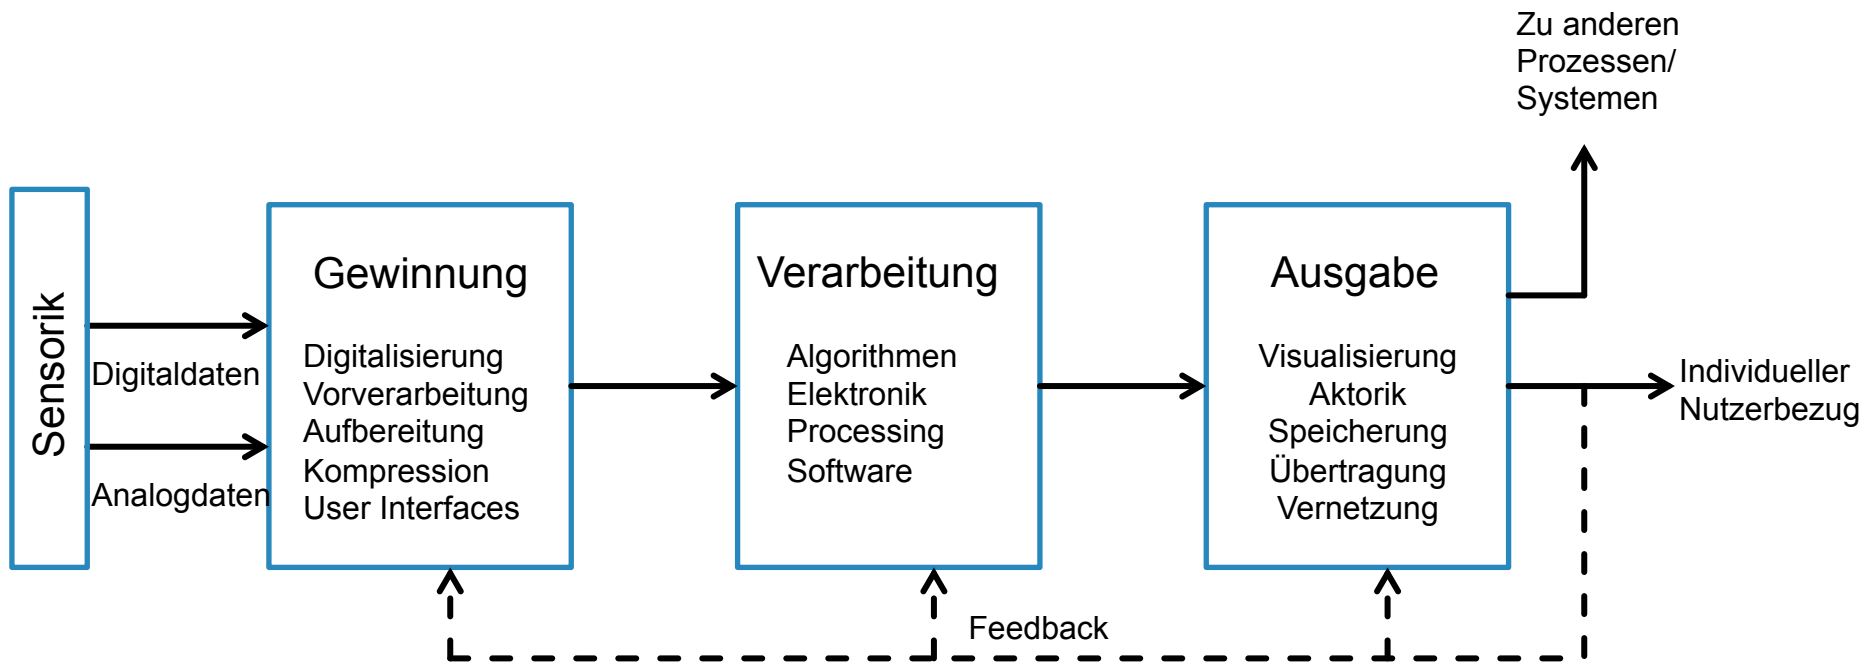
Zu anderen Prozessen/ Systemen

Sensorik

Digitaldaten

Analogdaten

Gewinnung

Digitalisierung
Vorverarbeitung
Aufbereitung
Kompression
User Interfaces

Verarbeitung

Algorithmen
Elektronik
Processing
Software

Ausgabe

Visualisierung
Aktorik
Speicherung
Übertragung
Vernetzung

Individueller Nutzerbezug

Feedback